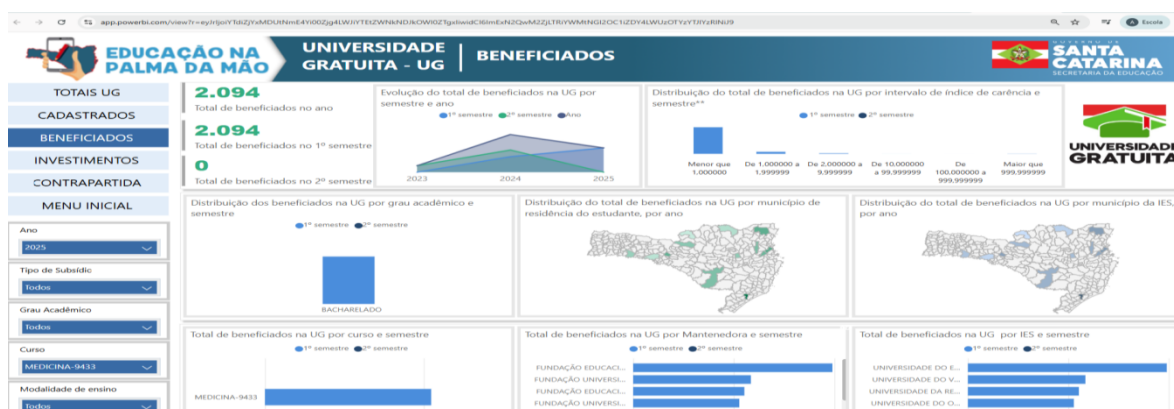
app.powerbi.com/view?r=eyJrIjoiYTdiZjYxMDUtNmE4Yi00Zjg4LWJiYTEtZWNkNDJkOWI0ZTgxIiwidCI6ImExN2QwM2ZjLTRiYWMtNGI2OC1iZDY4LWUzOTYzYTJlYzRlNiJ9

Escola

EDUCAÇÃO NA PALMA DA MÃO

UNIVERSIDADE GRATUITA - UG

BENEFICIADOS

GOVERNO DE SANTA CATARINA SECRETARIA DA EDUCAÇÃO

TOTAIS UG
CADASTRADOS
BENEFICIADOS
INVESTIMENTOS
CONTRAPARTIDA
MENU INICIAL

Ano
2025
Tipo de Subsídio
Todos
Grau Acadêmico
Todos
Curso
MEDICINA-9433
Modalidade de ensino
Todos

2.094
Total de beneficiados no ano
2.094
Total de beneficiados no 1º semestre
0
Total de beneficiados no 2º semestre

Evolução do total de beneficiados na UG por semestre e ano
1º semestre 2º semestre Ano
2023 2024 2025

Distribuição do total de beneficiados na UG por intervalo de índice de carência e semestre**
1º semestre 2º semestre
Menor que 1,000000
De 1,000000 a 1,999999
De 2,000000 a 9,999999
De 10,000000 a 99,999999
De 100,000000 a 999,999999
Maior que 999,999999

UNIVERSIDADE GRATUITA

Distribuição dos beneficiados na UG por grau acadêmico e semestre
1º semestre 2º semestre
BACHARELADO

Distribuição do total de beneficiados na UG por município de residência do estudante, por ano

Distribuição do total de beneficiados na UG por município da IES, por ano

Total de beneficiados na UG por curso e semestre
1º semestre 2º semestre
MEDICINA-9433

Total de beneficiados na UG por Mantenedora e semestre
1º semestre 2º semestre
FUNDAÇÃO EDUCACI...
FUNDAÇÃO UNIVERSI...
FUNDAÇÃO EDUCACI...
FUNDAÇÃO UNIVERSI...

Total de beneficiados na UG por IES e semestre
1º semestre 2º semestre
UNIVERSIDADE DO E...
UNIVERSIDADE DO V...
UNIVERSIDADE DA RE...
UNIVERSIDADE DO O...